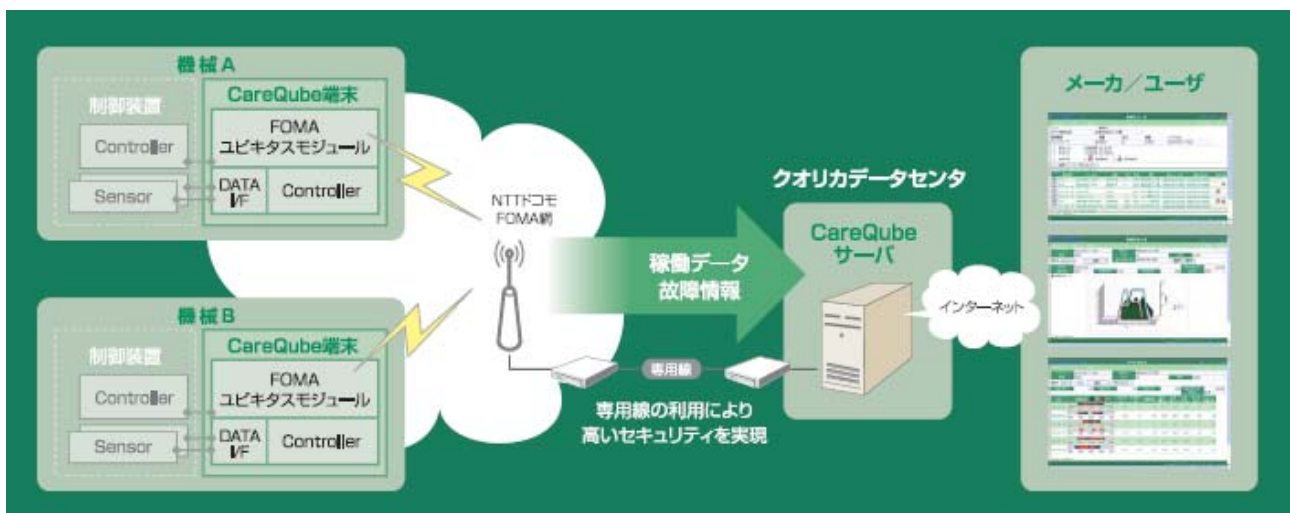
機械A
制御装置
Controller
Sensor
CareQube端末
FOMA
ユビキタスモジュール
DATA I/F
Controller

機械B
制御装置
Controller
Sensor
CareQube端末
FOMA
ユビキタスモジュール
DATA I/F
Controller

NTTドコモ
FOMA網

稼働データ
故障情報

専用線
専用線の利用により
高いセキュリティを実現

クオリカデータセンタ
CareQube
サーバ

インターネット

メーカ／ユーザ